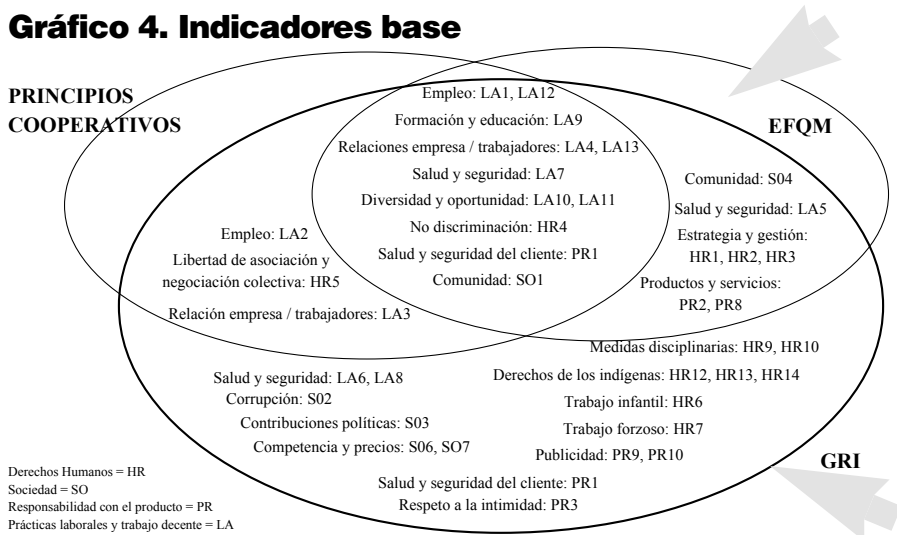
Gráfico 4. Indicadores base

PRINCIPIOS COOPERATIVOS

EFQM

Empleo: LA1, LA12
Formación y educación: LA9
Relaciones empresa / trabajadores: LA4, LA13
Salud y seguridad: LA7
Diversidad y oportunidad: LA10, LA11
No discriminación: HR4
Salud y seguridad del cliente: PR1
Comunidad: SO1

Comunidad: S04
Salud y seguridad: LA5
Estrategia y gestión: HR1, HR2, HR3
Productos y servicios: PR2, PR8

Empleo: LA2
Libertad de asociación y negociación colectiva: HR5
Relación empresa / trabajadores: LA3

Medidas disciplinarias: HR9, HR10
Derechos de los indígenas: HR12, HR13, HR14
Trabajo infantil: HR6
Trabajo forzoso: HR7
Publicidad: PR9, PR10

Salud y seguridad: LA6, LA8
Corrupción: S02
Contribuciones políticas: S03
Competencia y precios: S06, SO7

GRI

Salud y seguridad del cliente: PR1
Respeto a la intimidad: PR3

Derechos Humanos = HR
Sociedad = SO
Responsabilidad con el producto = PR
Prácticas laborales y trabajo decente = LA